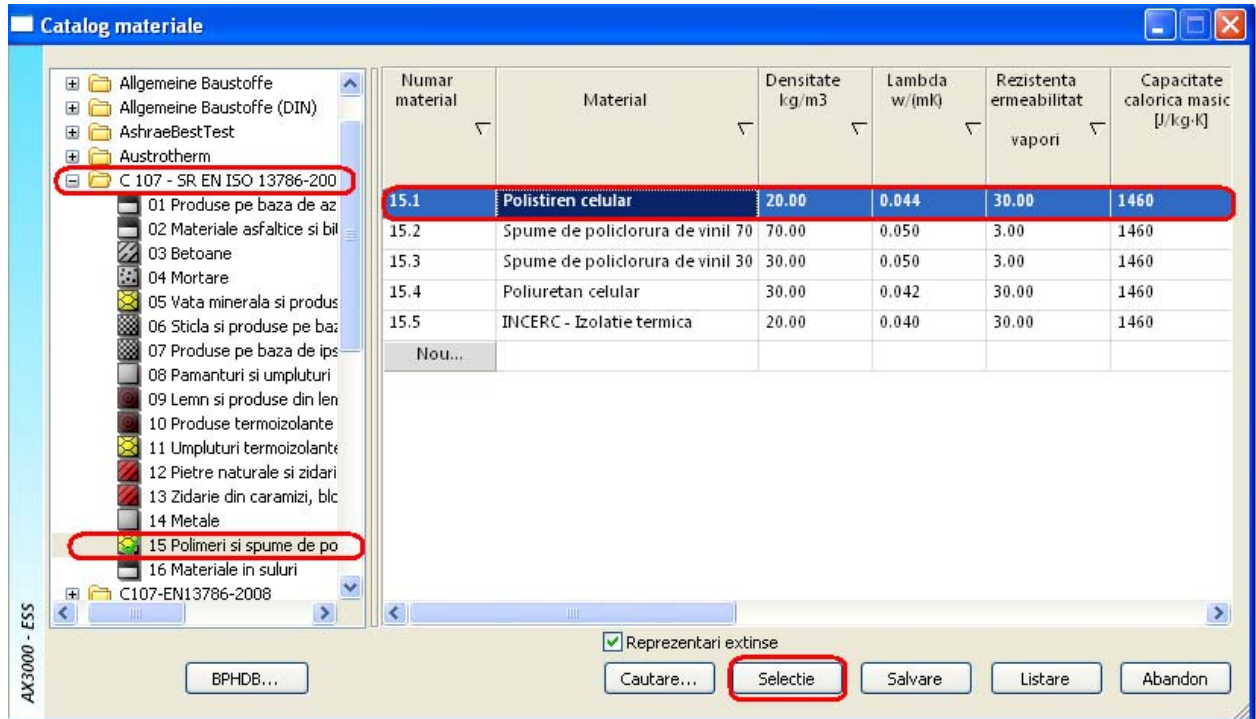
Catalog materiale

Allgemeine Baustoffe
Allgemeine Baustoffe (DIN)
AshraeBestTest
Austrotherm
C 107 - SR EN ISO 13786-200
01 Produse pe baza de az
02 Materiale asfaltice si bil
03 Betoane
04 Mortare
05 Vata minerala si produs
06 Sticla si produse pe baz
07 Produse pe baza de ips
08 Pamanturi si umpluturi
09 Lemn si produse din len
10 Produse termoizolante
11 Umpluturi termoizolante
12 Pietre naturale si zidari
13 Zidarie din caramizi, blc
14 Metale
15 Polimeri si spume de po
16 Materiale in suluri
C107-EN13786-2008

| Numar material | Material | Densitate kg/m3 | Lambda w/(mK) | Rezistenta ermeabilitat vapori | Capacitate calorica masic [J/kg·K] |
|---|---|---|---|---|---|
| 15.1 | Polistiren celular | 20.00 | 0.044 | 30.00 | 1460 |
| 15.2 | Spume de policlorura de vinil 70 | 70.00 | 0.050 | 3.00 | 1460 |
| 15.3 | Spume de policlorura de vinil 30 | 30.00 | 0.050 | 3.00 | 1460 |
| 15.4 | Poliuretan celular | 30.00 | 0.042 | 30.00 | 1460 |
| 15.5 | INCERC - Izolatie termica | 20.00 | 0.040 | 30.00 | 1460 |
| Nou... | | | | | |

AX3000 - ESS

Reprezentari extinse

BPHDB...
Cautare...
Selectie
Salvare
Listare
Abandon